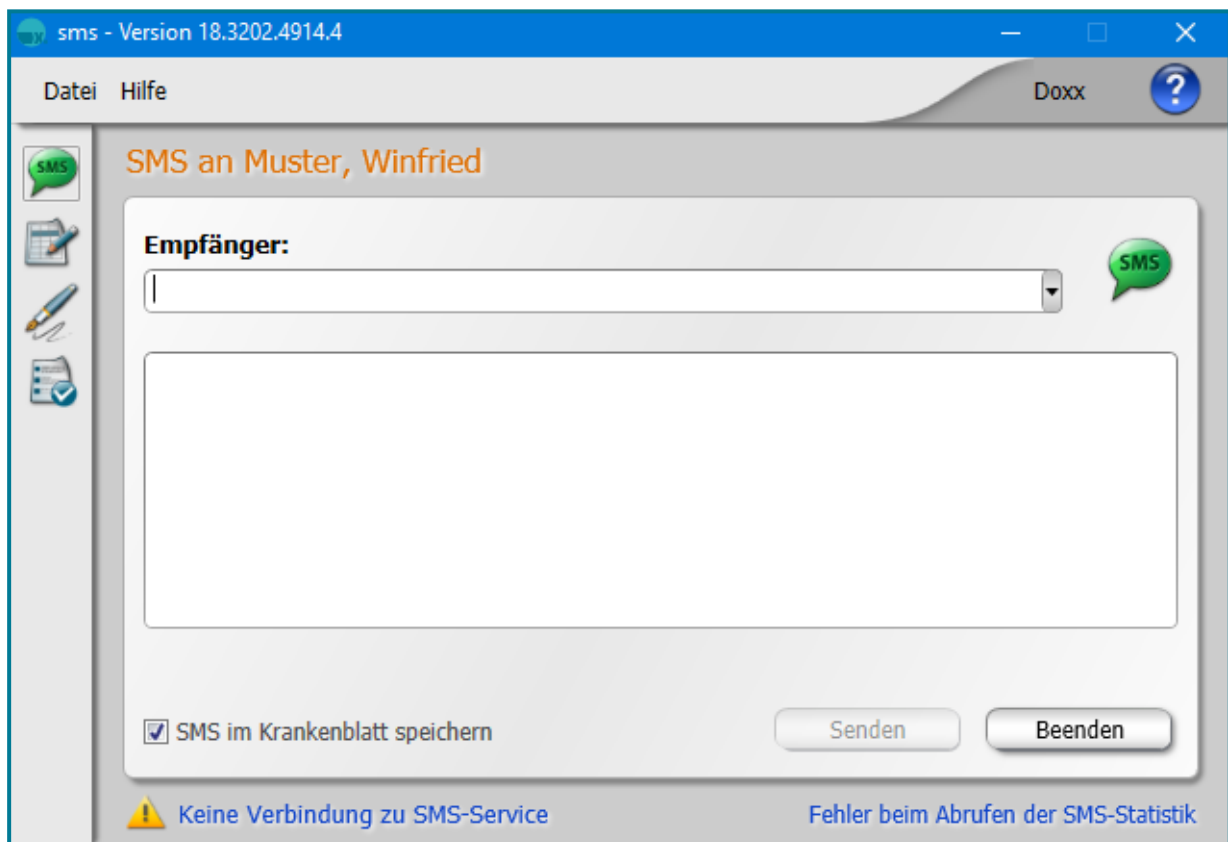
sms - Version 18.3202.4914.4

Datei Hilfe

Doxx

?

SMS

SMS an Muster, Winfried

Empfänger:

SMS

SMS im Krankenblatt speichern

Senden

Beenden

Keine Verbindung zu SMS-Service

Fehler beim Abrufen der SMS-Statistik